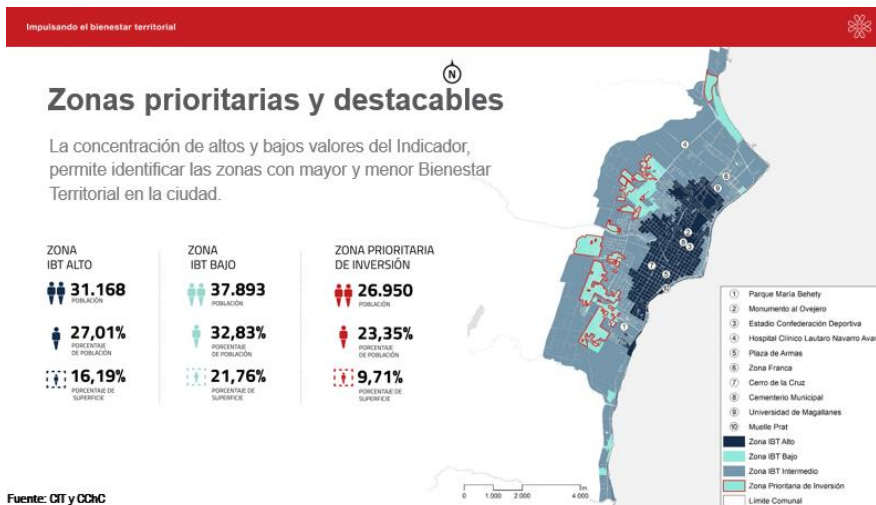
Impulsando el bienestar territorial

Zonas prioritarias y destacables

La concentración de altos y bajos valores del Indicador, permite identificar las zonas con mayor y menor Bienestar Territorial en la ciudad.

ZONA IBT ALTO

31.168 POBLACIÓN

27,01% PORCENTAJE DE POBLACIÓN

16,19% PORCENTAJE DE SUPERFICIE

ZONA IBT BAJO

37.893 POBLACIÓN

32,83% PORCENTAJE DE POBLACIÓN

21,76% PORCENTAJE DE SUPERFICIE

ZONA PRIORITARIA DE INVERSIÓN

26.950 POBLACIÓN

23,35% PORCENTAJE DE POBLACIÓN

9,71% PORCENTAJE DE SUPERFICIE

N

1 Parque María Behety
2 Monumento al Ovejero
3 Estadio Confederación Deportiva
4 Hospital Clínico Lautaro Navarro Ava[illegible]
5 Plaza de Armas
6 Zona Franca
7 Cerro de la Cruz
8 Cementerio Municipal
9 Universidad de Magallanes
10 Muelle Prat

Zona IBT Alto
Zona IBT Bajo
Zona IBT Intermedio
Zona Prioritaria de Inversión
Límite Comunal

0 1.000 2.000 4.000 m

Fuente: CIT y CChC